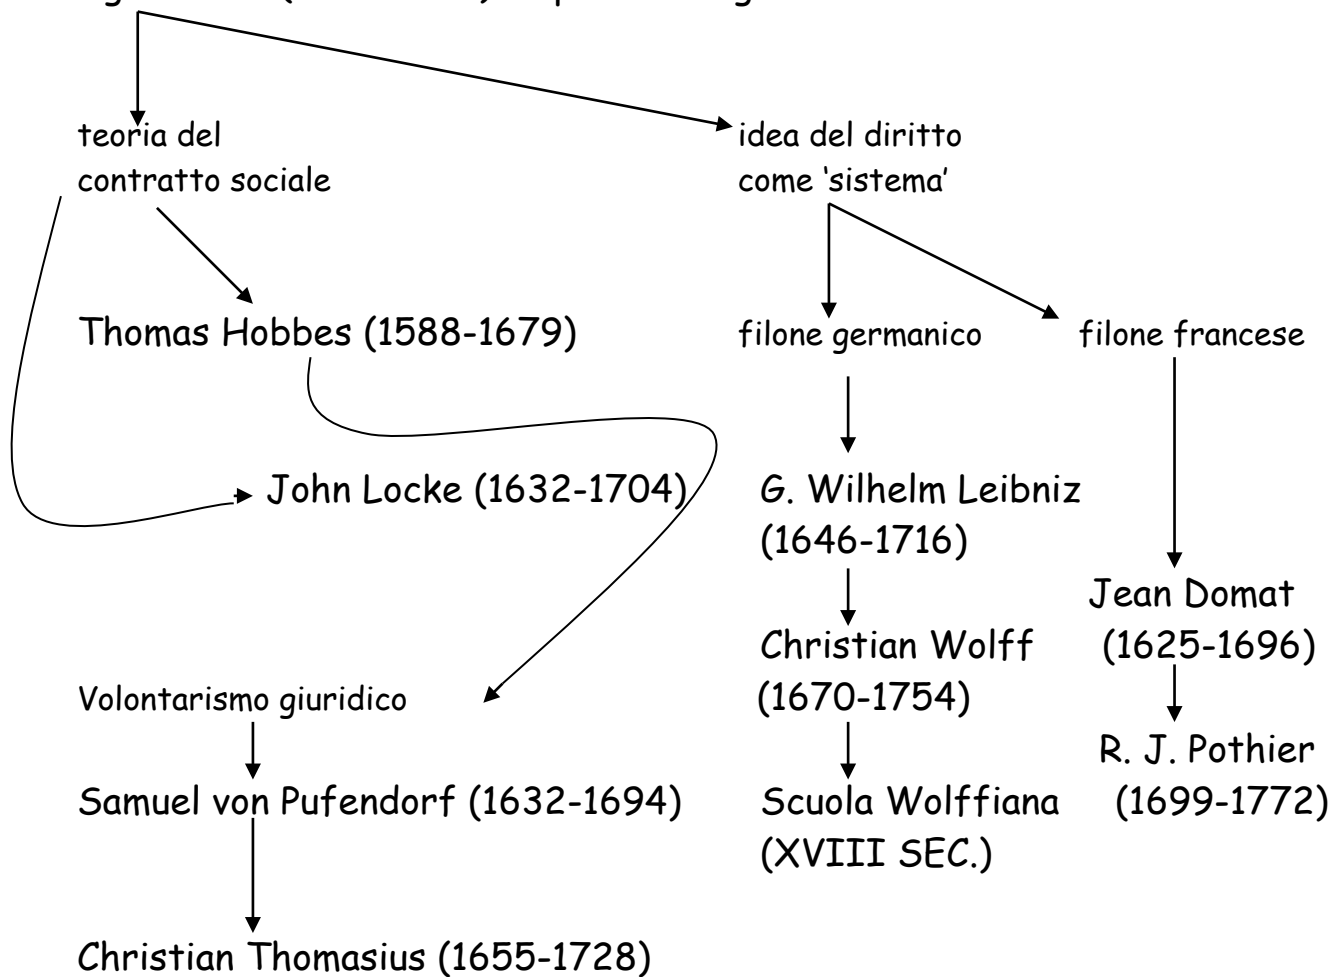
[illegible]

teoria del contratto sociale

idea del diritto come 'sistema'

Thomas Hobbes (1588-1679)

filone germanico

filone francese

John Locke (1632-1704)

G. Wilhelm Leibniz (1646-1716)

Jean Domat (1625-1696)

Christian Wolff (1670-1754)

Volontarismo giuridico

R. J. Pothier (1699-1772)

Samuel von Pufendorf (1632-1694)

Scuola Wolffiana (XVIII SEC.)

Christian Thomasius (1655-1728)